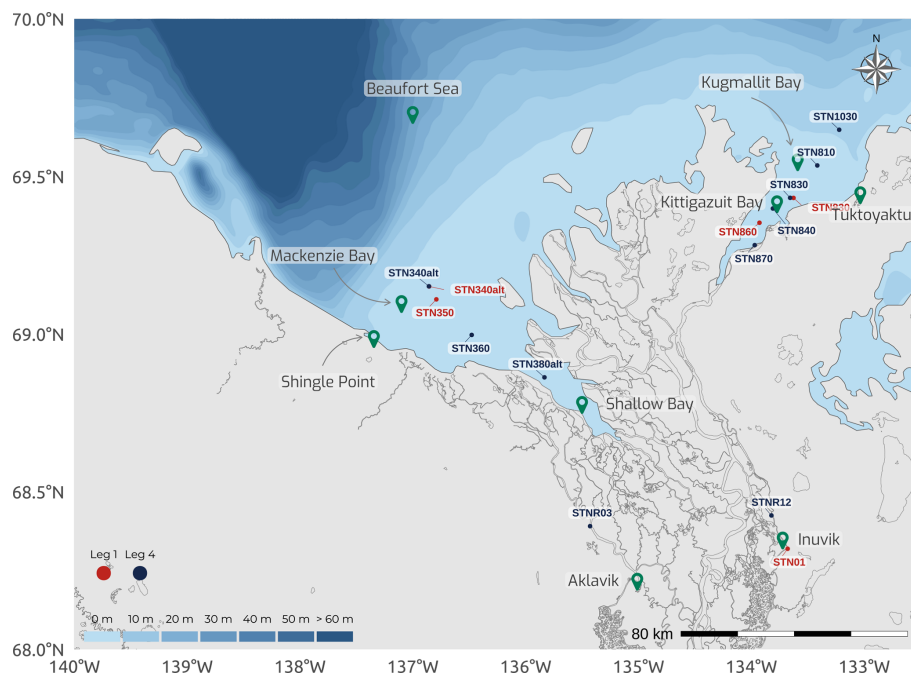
70.0°N
69.5°N
69.0°N
68.5°N
68.0°N
140°W 139°W 138°W 137°W 136°W 135°W 134°W 133°W

N

Beaufort Sea
Kugmallit Bay
STN1030
STN810
STN830
Kittigazuit Bay
STN820
Tuktoyaktu
STN860
STN840
STN870
Mackenzie Bay
STN340alt
STN340alt
STN350
STN360
Shingle Point
STN380alt
Shallow Bay
STNR03
STNR12
Inuvik
STN01
Aklavik

Leg 1
Leg 4

0 m 10 m 20 m 30 m 40 m 50 m > 60 m

80 km